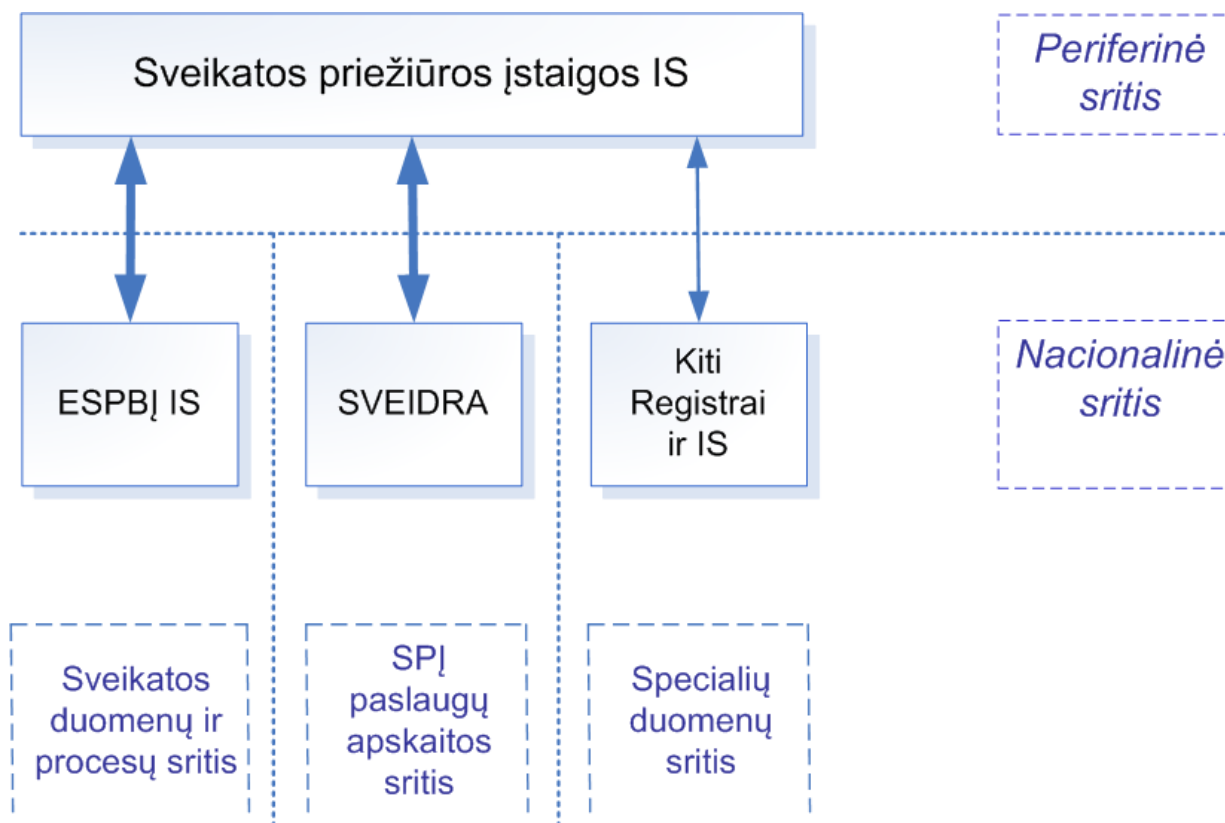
Sveikatos priežiūros įstaigos IS

Periferinė sritis

ESPBĮ IS

SVEIDRA

Kiti Registrai ir IS

Nacionalinė sritis

Sveikatos duomenų ir procesų sritis

SPĮ paslaugų apskaitos sritis

Specialių duomenų sritis